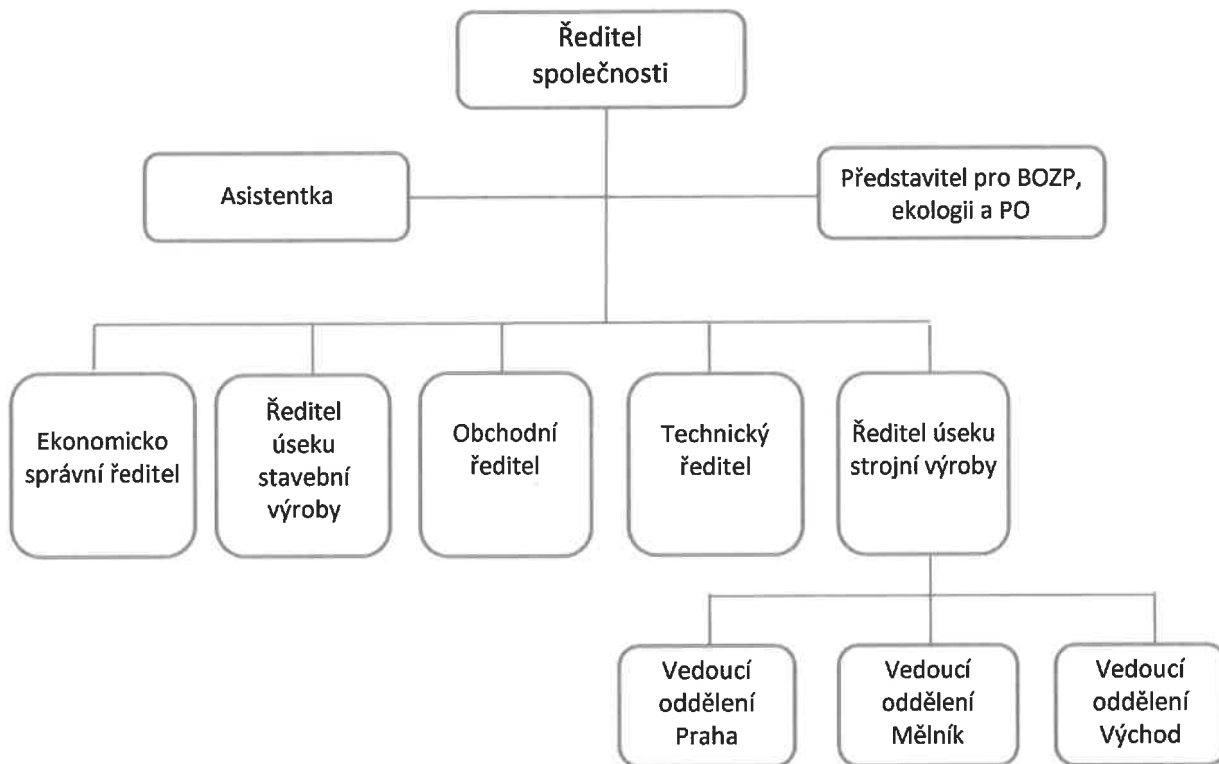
Ředitel společnosti

Asistentka

Představitel pro BOZP, ekologii a PO

Ekonomicko správní ředitel

Ředitel úseku stavební výroby

Obchodní ředitel

Technický ředitel

Ředitel úseku strojní výroby

Vedoucí oddělení Praha

Vedoucí oddělení Mělník

Vedoucí oddělení Východ